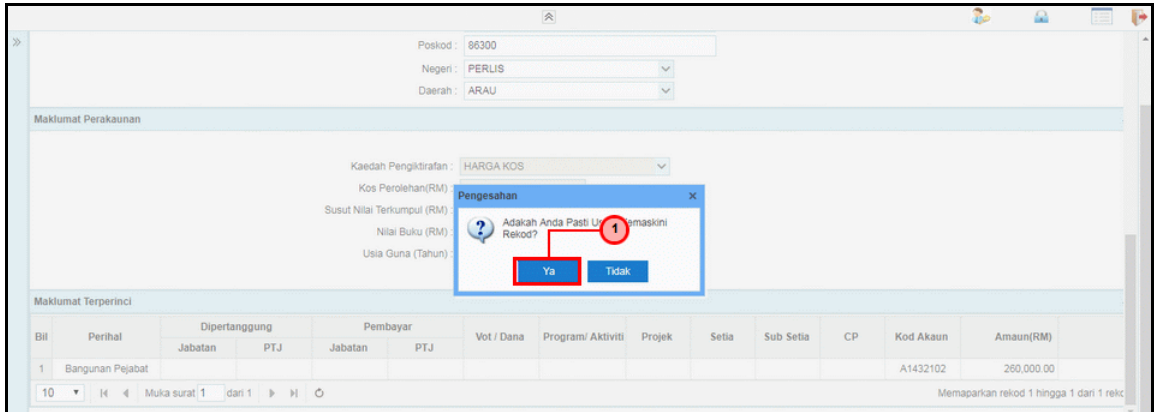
Poskod : 86300
Negeri : PERLIS
Daerah : ARAU

Maklumat Perakaunan

Kaedah Pengiktirafan : HARGA KOS
Kos Perolehan(RM)
Susut Nilai Terkumpul (RM)
Nilai Buku (RM)
Usia Guna (Tahun)

Pengesahan ×
Adakah Anda Pasti U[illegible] emaskini Rekod?
1
Ya Tidak

Maklumat Terperinci

| Bil | Perihal | Dipertanggung Jabatan | Dipertanggung PTJ | Pembayar Jabatan | Pembayar PTJ | Vot / Dana | Program/ Aktiviti | Projek | Setia | Sub Setia | CP | Kod Akaun | Amaun(RM) |
|---|---|---|---|---|---|---|---|---|---|---|---|---|---|
| 1 | Bangunan Pejabat | | | | | | | | | | | A1432102 | 260,000.00 |

10 Muka surat 1 dari 1
Memaparkan rekod 1 hingga 1 dari 1 reko